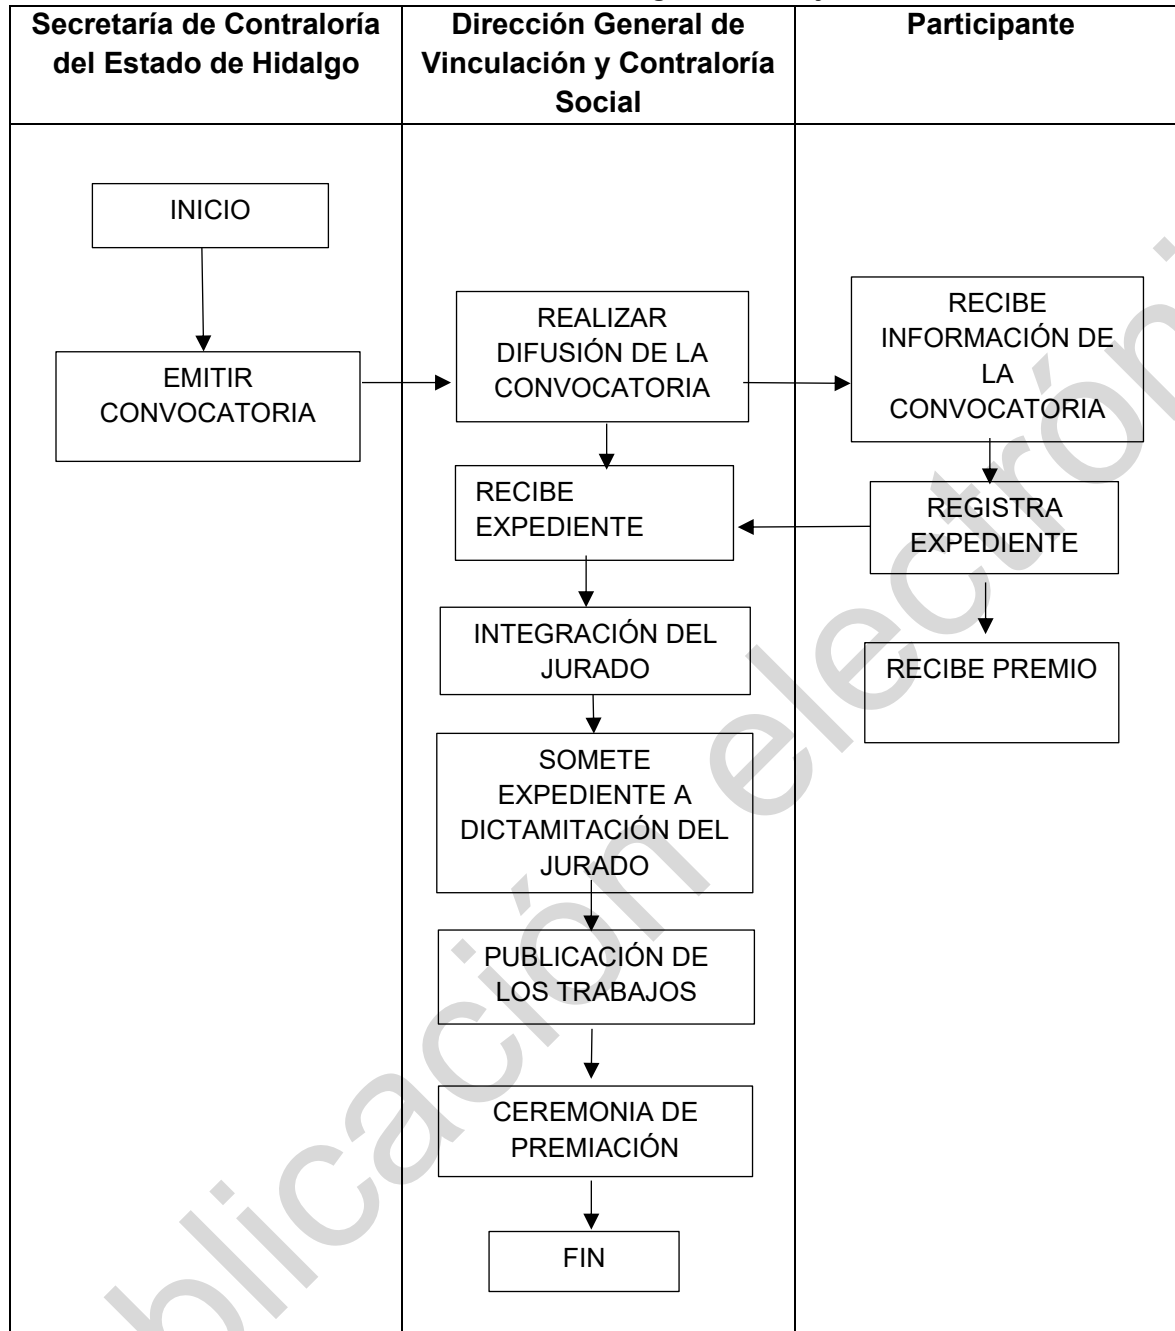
| Secretaría de Contraloría del Estado de Hidalgo | Dirección General de Vinculación y Contraloría Social | Participante |
|---|---|---|
| INICIO<br>EMITIR CONVOCATORIA | REALIZAR DIFUSIÓN DE LA CONVOCATORIA<br>RECIBE EXPEDIENTE<br>INTEGRACIÓN DEL JURADO<br>SOMETE EXPEDIENTE A DICTAMITACIÓN DEL JURADO<br>PUBLICACIÓN DE LOS TRABAJOS<br>CEREMONIA DE PREMIACIÓN<br>FIN | RECIBE INFORMACIÓN DE LA CONVOCATORIA<br>REGISTRA EXPEDIENTE<br>RECIBE PREMIO |

blicación electróni